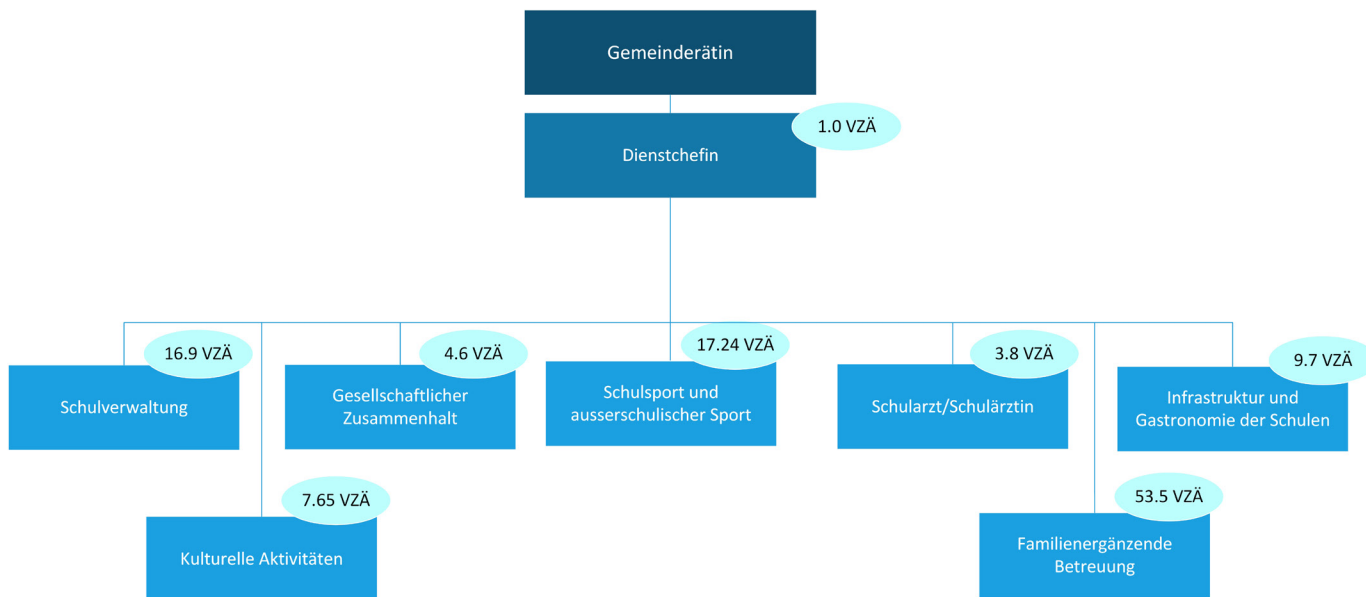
Gemeinderätin

Dienstchefin
1.0 VZÄ

16.9 VZÄ
Schulverwaltung

4.6 VZÄ
Gesellschaftlicher Zusammenhalt

17.24 VZÄ
Schulsport und ausserschulischer Sport

3.8 VZÄ
Schularzt/Schulärztin

9.7 VZÄ
Infrastruktur und Gastronomie der Schulen

7.65 VZÄ
Kulturelle Aktivitäten

53.5 VZÄ
Familienergänzende Betreuung